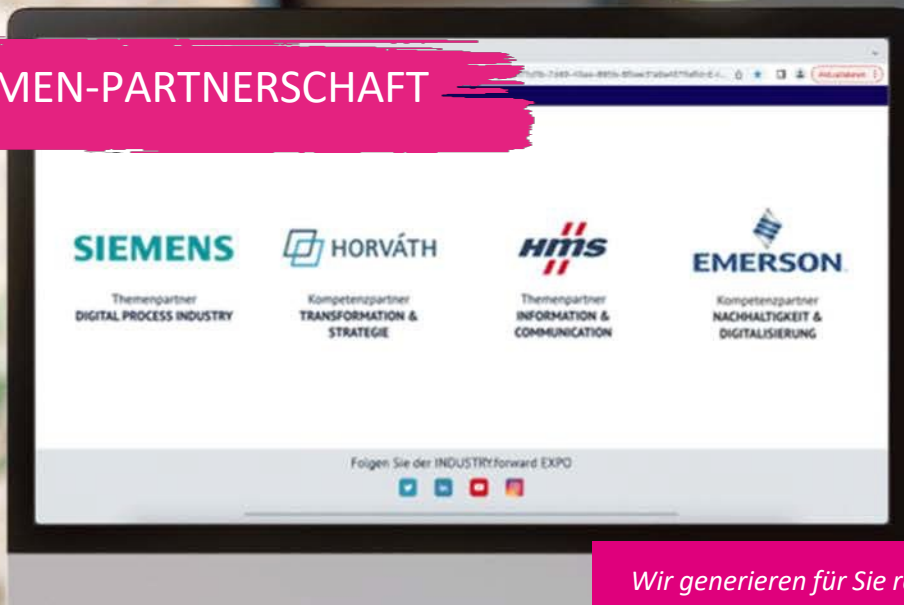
MEN-PARTNERSCHAFT

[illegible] Aktualisieren

SIEMENS
Themenpartner
DIGITAL PROCESS INDUSTRY

HORVÁTH
Kompetenzpartner
TRANSFORMATION & STRATEGIE

HMS
Themenpartner
INFORMATION & COMMUNICATION

EMERSON
Kompetenzpartner
NACHHALTIGKEIT & DIGITALISIERUNG

Folgen Sie der INDUSTRY.forward EXPO

Wir generieren für Sie r